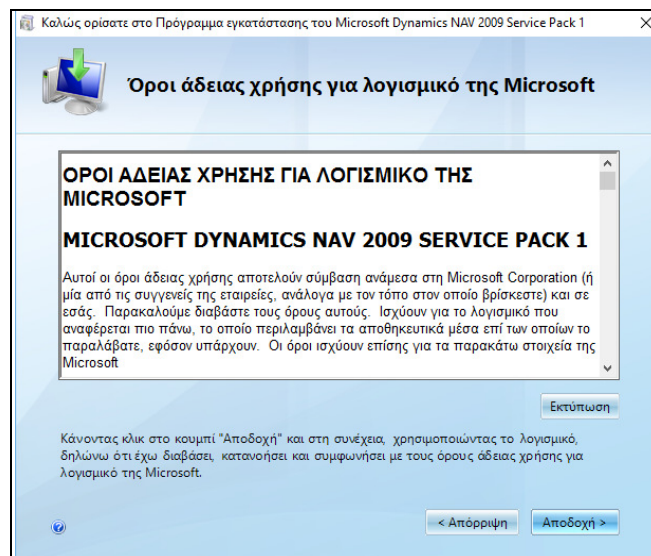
Καλώς ορίσατε στο Πρόγραμμα εγκατάστασης του Microsoft Dynamics NAV 2009 Service Pack 1

Όροι άδειας χρήσης για λογισμικό της Microsoft

ΟΡΟΙ ΑΔΕΙΑΣ ΧΡΗΣΗΣ ΓΙΑ ΛΟΓΙΣΜΙΚΟ ΤΗΣ MICROSOFT

MICROSOFT DYNAMICS NAV 2009 SERVICE PACK 1

Αυτοί οι όροι άδειας χρήσης αποτελούν σύμβαση ανάμεσα στη Microsoft Corporation (ή μία από τις συγγενείς της εταιρείες, ανάλογα με τον τόπο στον οποίο βρίσκεστε) και σε εσάς. Παρακαλούμε διαβάστε τους όρους αυτούς. Ισχύουν για το λογισμικό που αναφέρεται πιο πάνω, το οποίο περιλαμβάνει τα αποθηκευτικά μέσα επί των οποίων το παραλάβατε, εφόσον υπάρχουν. Οι όροι ισχύουν επίσης για τα παρακάτω στοιχεία της Microsoft

Εκτύπωση

Κάνοντας κλικ στο κουμπί "Αποδοχή" και στη συνέχεια, χρησιμοποιώντας το λογισμικό, δηλώνω ότι έχω διαβάσει, κατανοήσει και συμφωνήσει με τους όρους άδειας χρήσης για λογισμικό της Microsoft.

< Απόρριψη

Αποδοχή >